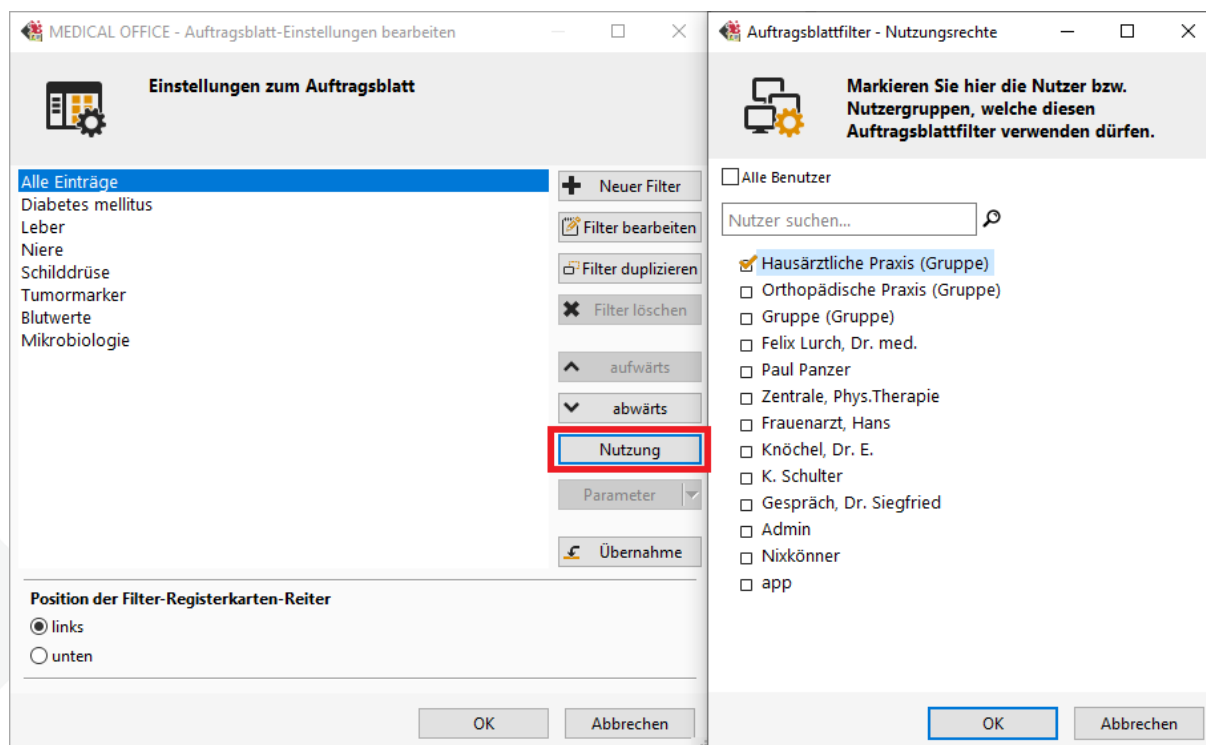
MEDICAL OFFICE - Auftragsblatt-Einstellungen bearbeiten

Einstellungen zum Auftragsblatt

Alle Einträge
Diabetes mellitus
Leber
Niere
Schilddrüse
Tumormarker
Blutwerte
Mikrobiologie

Neuer Filter
Filter bearbeiten
Filter duplizieren
Filter löschen
aufwärts
abwärts
Nutzung
Parameter
Übernahme

Position der Filter-Registerkarten-Reiter
links
unten

OK
Abbrechen

Auftragsblattfilter - Nutzungsrechte

Markieren Sie hier die Nutzer bzw. Nutzergruppen, welche diesen Auftragsblattfilter verwenden dürfen.

Alle Benutzer
Nutzer suchen...

Hausärztliche Praxis (Gruppe)
Orthopädische Praxis (Gruppe)
Gruppe (Gruppe)
Felix Lurch, Dr. med.
Paul Panzer
Zentrale, Phys.Therapie
Frauenarzt, Hans
Knöchel, Dr. E.
K. Schulter
Gespräch, Dr. Siegfried
Admin
Nixkönner
app

OK
Abbrechen